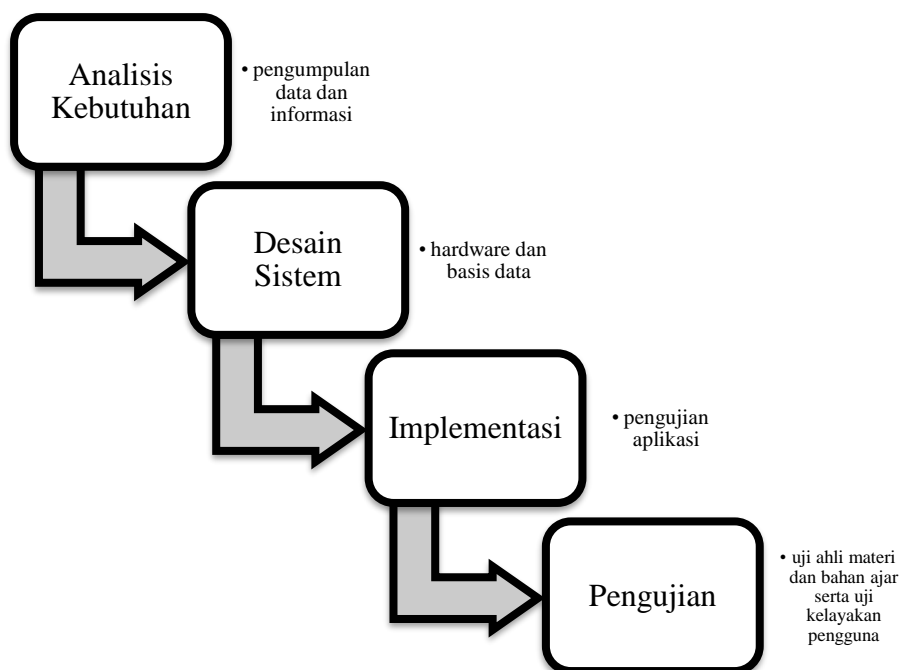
Analisis Kebutuhan

• pengumpulan data dan informasi

Desain Sistem

• hardware dan basis data

Implementasi

• pengujian aplikasi

Pengujian

• uji ahli materi dan bahan ajar serta uji kelayakan pengguna